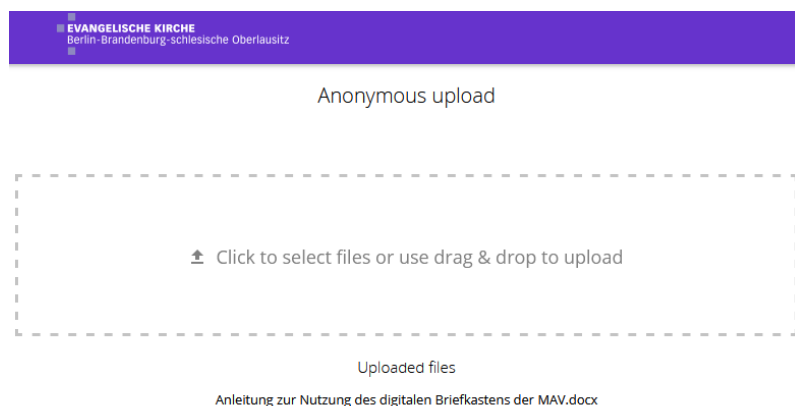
EVANGELISCHE KIRCHE
Berlin-Brandenburg-schlesische Oberlausitz

Anonymous upload

Click to select files or use drag & drop to upload

Uploaded files

Anleitung zur Nutzung des digitalen Briefkastens der MAV.docx